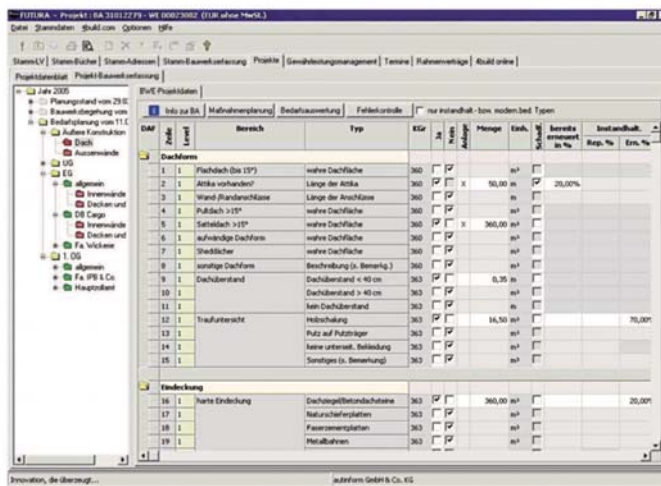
FUTURA - Projekt: BA 31012279 - WE 00823082 (EUR ohne MwSt.)

Datei Stammdaten 4build.com Optionen Hilfe

Stamm-LV | Stamm-Bücher | Stamm-Adressen | Stamm-Bauwerkserfassung | Projekte | Gewährleistungsmanagement | Termine | Rahmenverträge | 4build online

Projektdatenblatt | Projekt-Bauwerkserfassung

Jahr 2005
Planungsstand vom 29.0
Bauwerksbegehung vom
Bedarfsplanung vom 11.0
Äußere Konstruktion
Dach
Aussenwände
UG
EG
allgemein
Innenwände
Decken und
DB Cargo
Innenwände
Decken und
Fa. Wickerie
1. OG
allgemein
Fa. IPB & Co.
Hauptzollamt

BWE Projektdaten

Info zur BA | Maßnahmenplanung | Bedarfsauswertung | Fehlerkontrolle | nur instandhalt.- bzw. modern.bed. Typen

| DAF | Zeile | Level | Bereich | Typ | KGr | Ja | Nein | Ablage | Menge | Einh. | Schadh. | bereits erneuert in % | Instandhalt. Rep. % | Ern. % |
|---|---|---|---|---|---|---|---|---|---|---|---|---|---|---|
| | | | Dachform | | | | | | | | | | | |
| | 1 | 1 | Flachdach (bis 15°) | wahre Dachfläche | 360 | | | | | m² | | | | |
| | 2 | 1 | Attika vorhanden? | Länge der Attika | 360 | | | X | 50,00 | m | | 20,00% | | |
| | 3 | 1 | Wand (Randanschlüsse | Länge der Anschlüsse | 360 | | | | | m | | | | |
| | 4 | 1 | Pultdach >15° | wahre Dachfläche | 360 | | | | | m² | | | | |
| | 5 | 1 | Satteldach >15° | wahre Dachfläche | 360 | | | X | 360,00 | m² | | | | |
| | 6 | 1 | aufwändige Dachform | wahre Dachfläche | 360 | | | | | m² | | | | |
| | 7 | 1 | Sheddächer | wahre Dachfläche | 360 | | | | | m² | | | | |
| | 8 | 1 | sonstige Dachform | Beschreibung (s. Bemerkg.) | 360 | | | | | m² | | | | |
| | 9 | 1 | Dachüberstand | Dachüberstand < 40 cm | 363 | | | | 0,35 | m | | | | |
| | 10 | 1 | | Dachüberstand > 40 cm | 363 | | | | | m | | | | |
| | 11 | 1 | | kein Dachüberstand | 363 | | | | | m | | | | |
| | 12 | 1 | Traufuntersicht | Holzschalung | 363 | | | | 16,50 | m² | | | | 70,00% |
| | 13 | 1 | | Putz auf Putzträger | 363 | | | | | m² | | | | |
| | 14 | 1 | | keine unterseit. Bekleidung | 363 | | | | | m² | | | | |
| | 15 | 1 | | Sonstiges (s. Bemerkung) | 363 | | | | | m² | | | | |
| | | | Eindeckung | | | | | | | | | | | |
| | 16 | 1 | harte Eindeckung | Dachziegel/Betondachsteine | 363 | | | | 360,00 | m² | | | | 20,00% |
| | 17 | 1 | | Naturschieferplatten | 363 | | | | | m² | | | | |
| | 18 | 1 | | Faserzementplatten | 363 | | | | | m² | | | | |
| | 19 | 1 | | Metallbahnen | 363 | | | | | m² | | | | |

Innovation, die überzeugt... | autinform GmbH & Co. KG